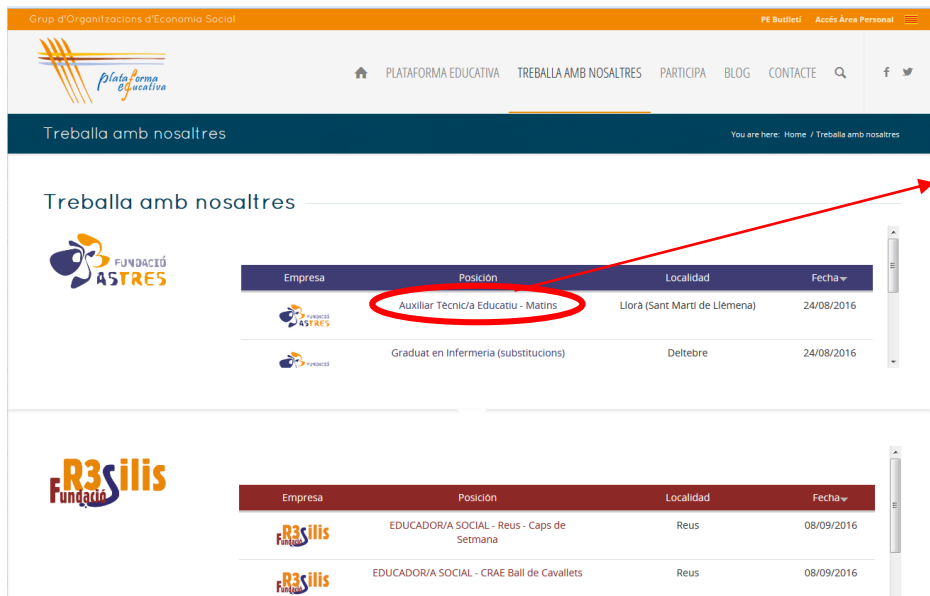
Grup d'Organitzacions d'Economia Social

PE Butlletí   Accés Àrea Personal

plataforma educativa

PLATAFORMA EDUCATIVA   TREBALLA AMB NOSALTRES   PARTICIPA   BLOG   CONTACTE

Treballa amb nosaltres

You are here: Home / Treballa amb nosaltres

Treballa amb nosaltres

FUNDACIÓ ASTRES

| Empresa | Posición | Localidad | Fecha |
|---|---|---|---|
| FUNDACIÓ ASTRES | Auxiliar Tècnic/a Educatiu - Matins | Llorà (Sant Martí de Llémena) | 24/08/2016 |
| FUNDACIÓ | Graduat en Infermeria (substitucions) | Deltebre | 24/08/2016 |

Fundació R3silis

| Empresa | Posición | Localidad | Fecha |
|---|---|---|---|
| Fundació R3silis | EDUCADOR/A SOCIAL - Reus - Caps de Setmana | Reus | 08/09/2016 |
| Fundació R3silis | EDUCADOR/A SOCIAL - CRAE Ball de Cavallets | Reus | 08/09/2016 |